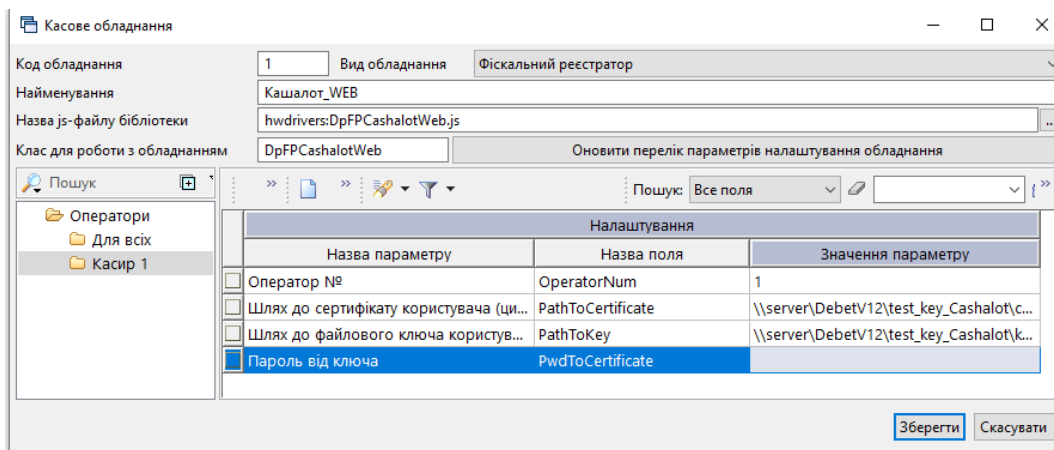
Касове обладнання

Код обладнання 1 Вид обладнання Фіскальний реєстратор

Найменування Кашалот_WEB

Назва js-файлу бібліотеки hwdrivers:DpFPCashalotWeb.js

Клас для роботи з обладнанням DpFPCashalotWeb Оновити перелік параметрів налаштування обладнання

Пошук

Оператори
Для всіх
Касир 1

Пошук: Все поля

| Налаштування | | |
|---|---|---|
| Назва параметру | Назва поля | Значення параметру |
| Оператор № | OperatorNum | 1 |
| Шлях до сертифікату користувача (ци... | PathToCertificate | \\server\DebetV12\test_key_Cashalot\c... |
| Шлях до файлового ключа користув... | PathToKey | \\server\DebetV12\test_key_Cashalot\k... |
| Пароль від ключа | PwdToCertificate | |

Зберегти Скасувати